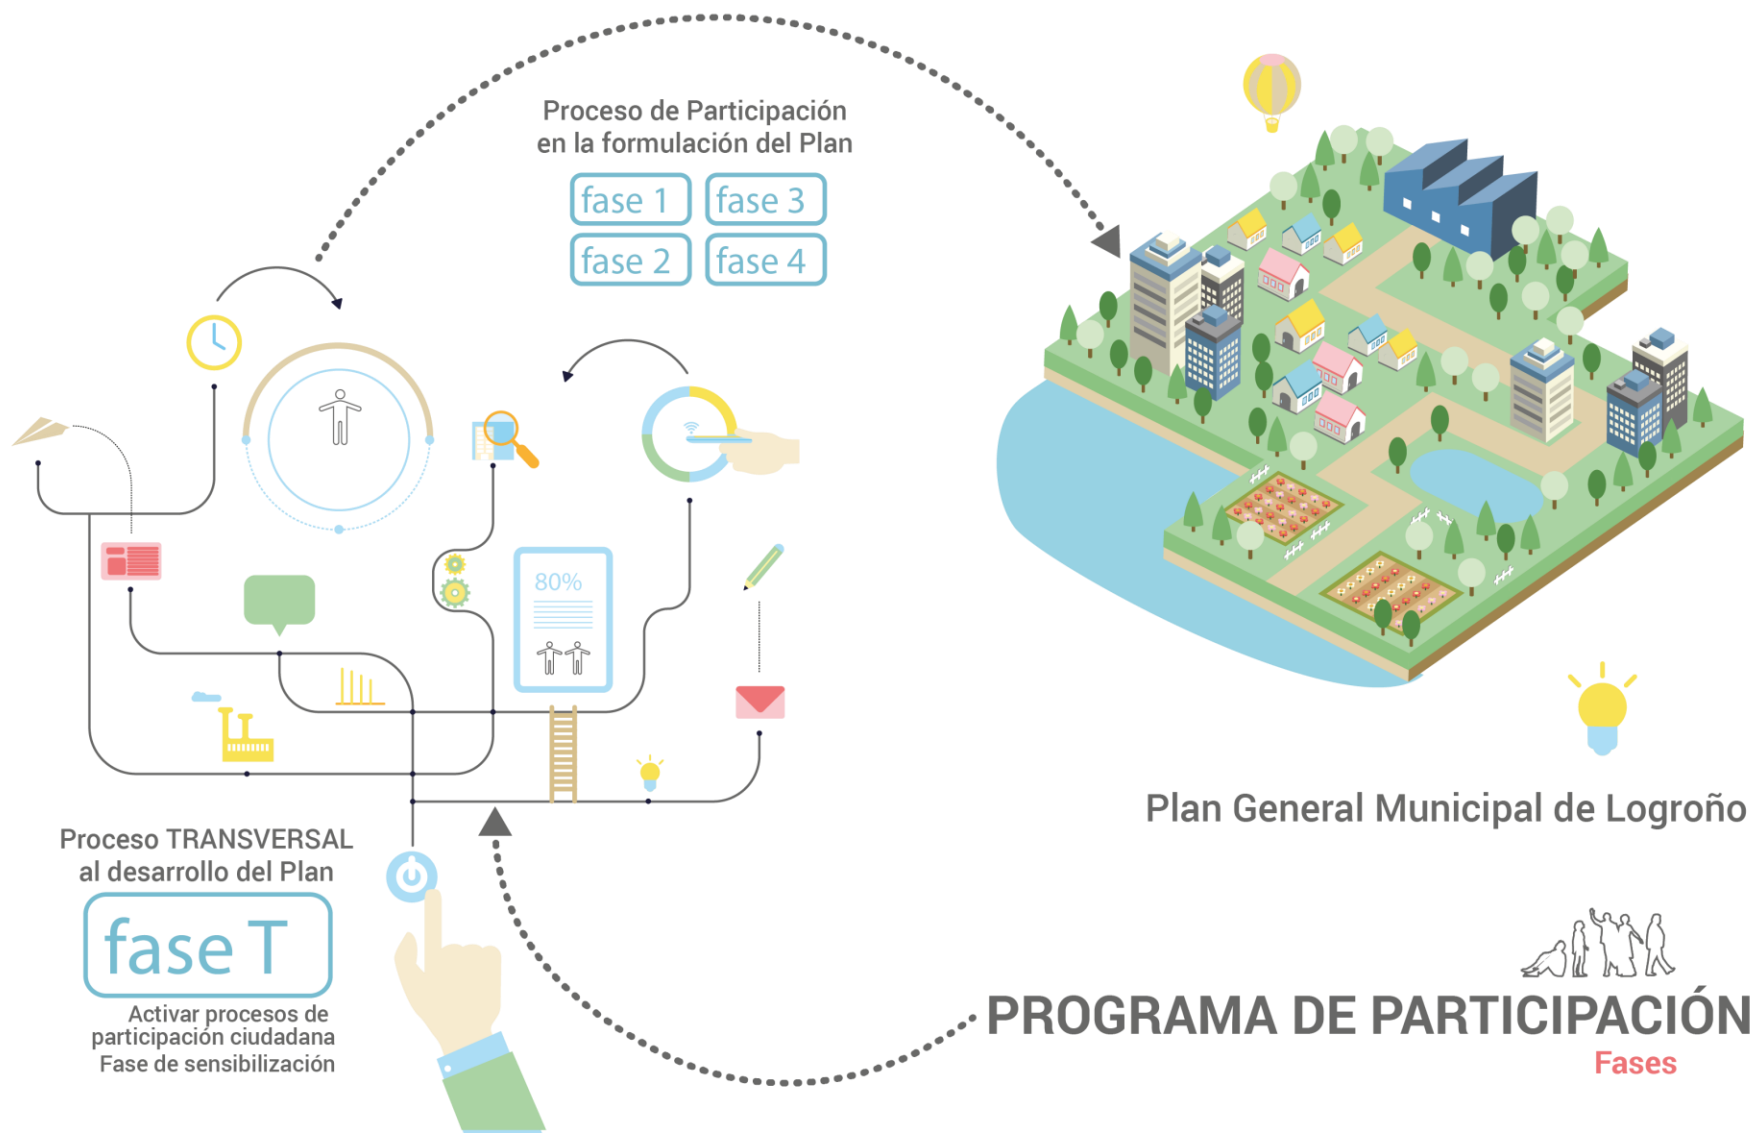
Proceso de Participación en la formulación del Plan

fase 1
fase 3
fase 2
fase 4

80%

Plan General Municipal de Logroño

Proceso TRANSVERSAL al desarrollo del Plan

fase T

Activar procesos de participación ciudadana
Fase de sensibilización

PROGRAMA DE PARTICIPACIÓN
Fases